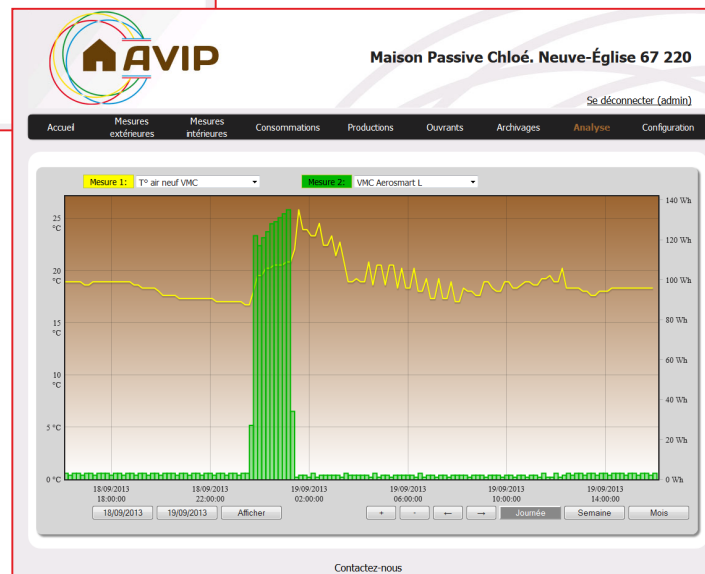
AVIP

Maison Passive Chloé. Neuve-Église 67 220

Se déconnecter (admin)

Accueil | Mesures extérieures | Mesures intérieures | Consommations | Productions | Ouvrants | Archivages | Analyse | Configuration

Mesure 1: T° air neuf VMC

Mesure 2: VMC Aerosmart L

25 °C
20 °C
15 °C
10 °C
5 °C
0 °C

140 Wh
120 Wh
100 Wh
80 Wh
60 Wh
40 Wh
20 Wh
0 Wh

18/09/2013 18:00:00
18/09/2013 22:00:00
19/09/2013 02:00:00
19/09/2013 06:00:00
19/09/2013 10:00:00
19/09/2013 14:00:00

18/09/2013 | 19/09/2013 | Afficher

+ | - | ← | → | Journée | Semaine | Mois

Contactez-nous